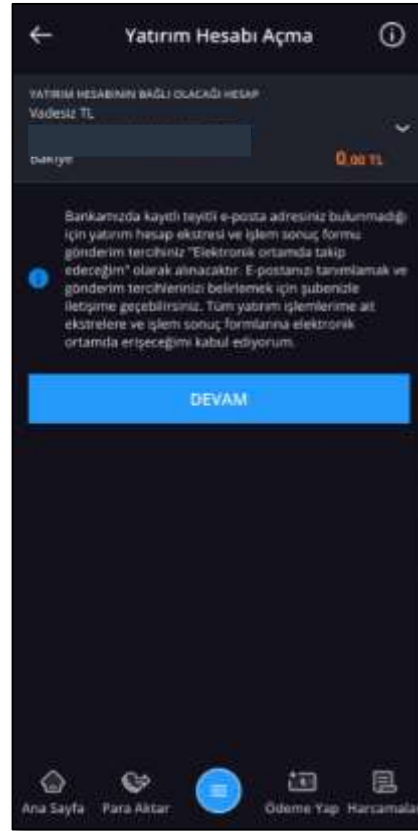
Yatırım Hesabı Açma

YATIRIM HESABININ BAĞLI OLACAĞI HESAP
Vadesiz TL

Bakiye
0,00 TL

Bankamızda kayıtlı teyitli e-posta adresiniz bulunmadığı için yatırım hesap ekstresi ve işlem sonuç formu gönderim tercihiniz "Elektronik ortamda takip edeceğim" olarak alınacaktır. E-postanızı tanımlamak ve gönderim tercihlerinizi belirlemek için şubenizle iletişime geçebilirsiniz. Tüm yatırım işlemlerime ait ekstrelere ve işlem sonuç formlarına elektronik ortamda erişeceğimi kabul ediyorum.

DEVAM

Ana Sayfa
Para Aktar
Ödeme Yap
Harcamalar